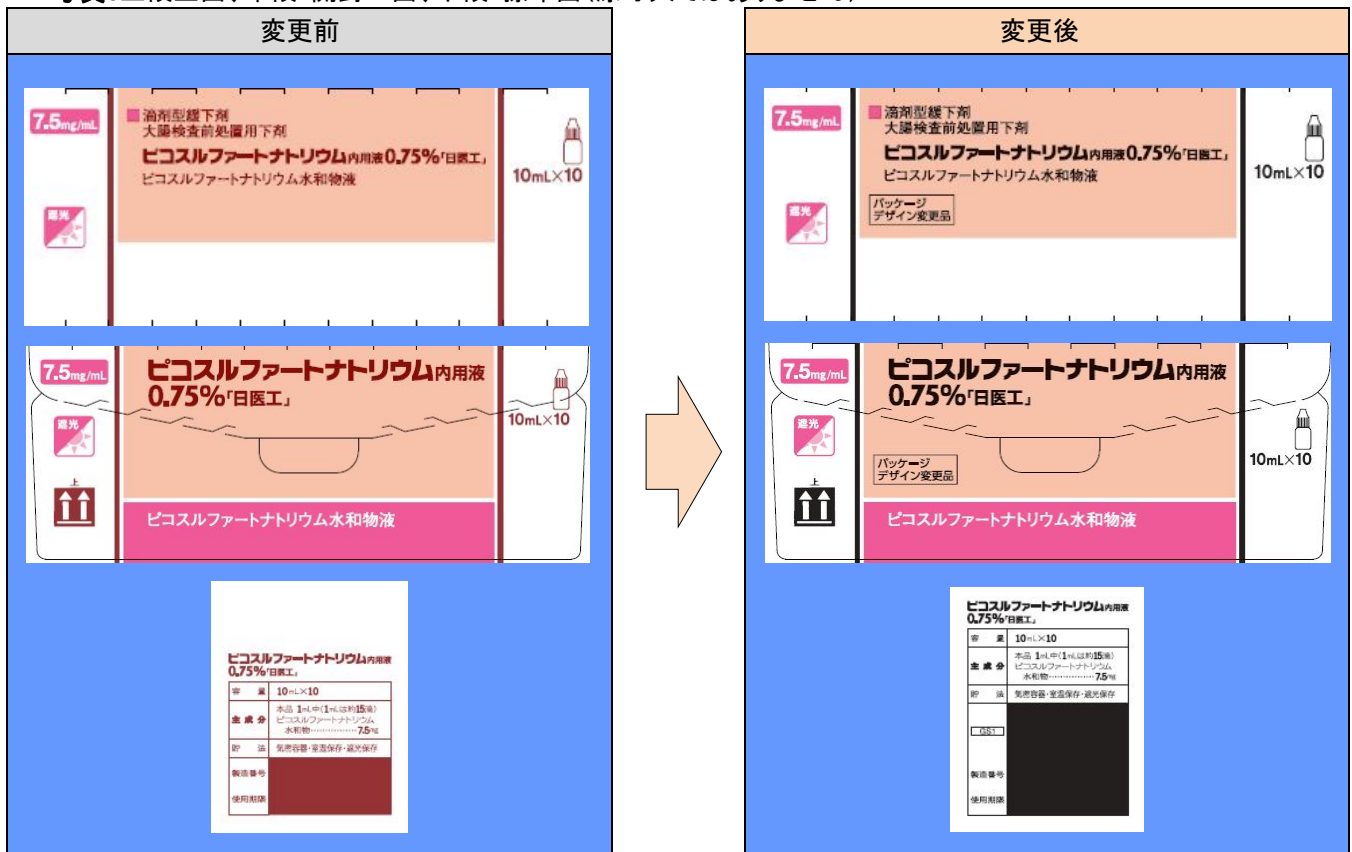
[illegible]

変更前

7.5mg/mL
滴剤型緩下剤
大腸検査前処置用下剤
ピコスルファートナトリウム内用液0.75%「日医工」
ピコスルファートナトリウム水和物液
10mL×10
遮光

7.5mg/mL
ピコスルファートナトリウム内用液
0.75%「日医工」
10mL×10
遮光
上
ピコスルファートナトリウム水和物液

ピコスルファートナトリウム内用液
0.75%「日医工」

| 容量 | 10mL×10 |
|---|---|
| 主成分 | 本品 1mL中(1mLは約15滴) ピコスルファートナトリウム 水和物……………7.5mg |
| 貯法 | 気密容器・室温保存・遮光保存 |
| 製造番号 | |
| 使用期限 | |

変更後

7.5mg/mL
滴剤型緩下剤
大腸検査前処置用下剤
ピコスルファートナトリウム内用液0.75%「日医工」
ピコスルファートナトリウム水和物液
パッケージ
デザイン変更品
10mL×10
遮光

7.5mg/mL
ピコスルファートナトリウム内用液
0.75%「日医工」
遮光
パッケージ
デザイン変更品
10mL×10
上
ピコスルファートナトリウム水和物液

ピコスルファートナトリウム内用液
0.75%「日医工」

| 容量 | 10mL×10 |
|---|---|
| 主成分 | 本品 1mL中(1mLは約15滴) ピコスルファートナトリウム 水和物……………7.5mg |
| 貯法 | 気密容器・室温保存・遮光保存 |
| GS1 | |
| 製造番号 | |
| 使用期限 | |